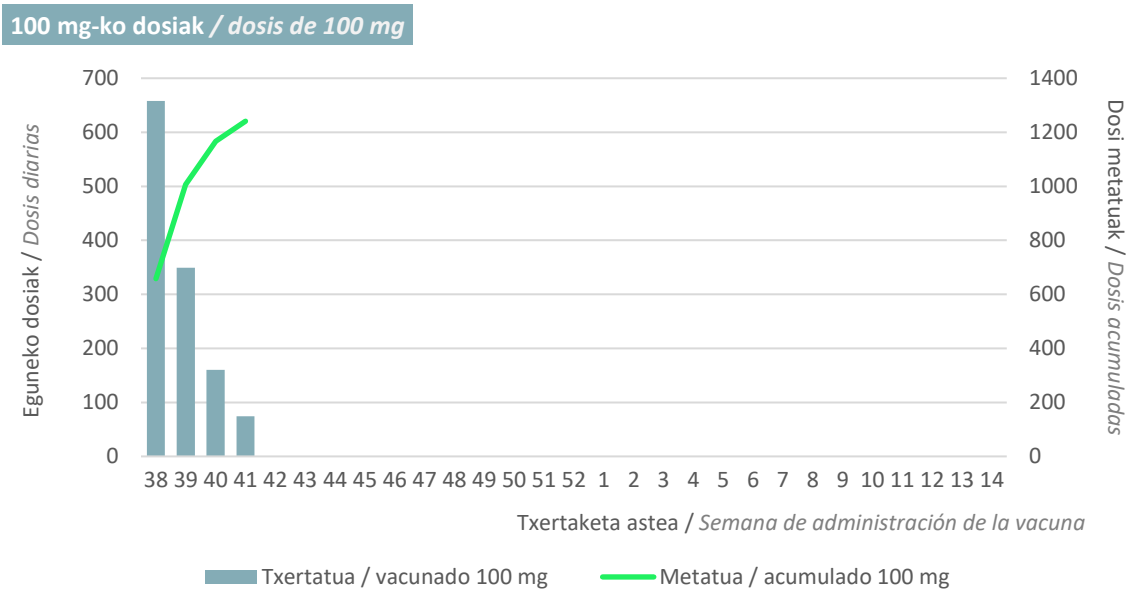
100 mg-ko dosiak / dosis de 100 mg

Eguneko dosiak / Dosis diarias

700
600
500
400
300
200
100
0

Dosi metatuak / Dosis acumuladas

1400
1200
1000
800
600
400
200
0

38 39 40 41 42 43 44 45 46 47 48 49 50 51 52 1 2 3 4 5 6 7 8 9 10 11 12 13 14

Txertaketa astea / Semana de administración de la vacuna

Txertatua / vacunado 100 mg
Metatua / acumulado 100 mg